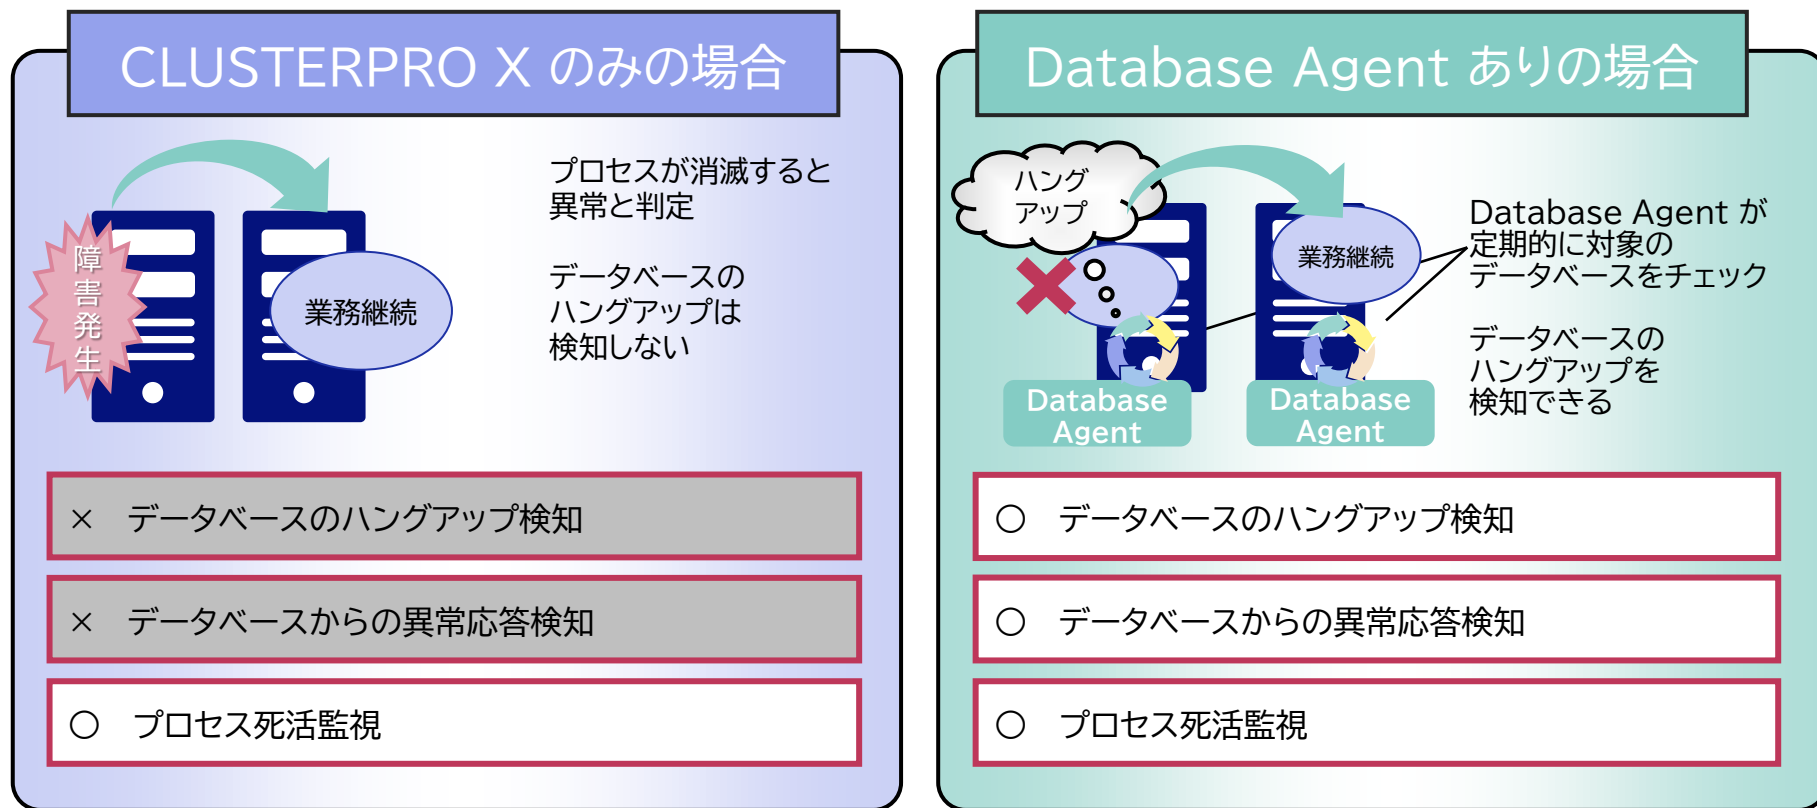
CLUSTERPRO X のみの場合

障害発生

業務継続

プロセスが消滅すると異常と判定

データベースのハングアップは検知しない

× データベースのハングアップ検知

× データベースからの異常応答検知

○ プロセス死活監視

Database Agent ありの場合

ハングアップ

業務継続

Database Agent

Database Agent

Database Agent が定期的に対象のデータベースをチェック

データベースのハングアップを検知できる

○ データベースのハングアップ検知

○ データベースからの異常応答検知

○ プロセス死活監視